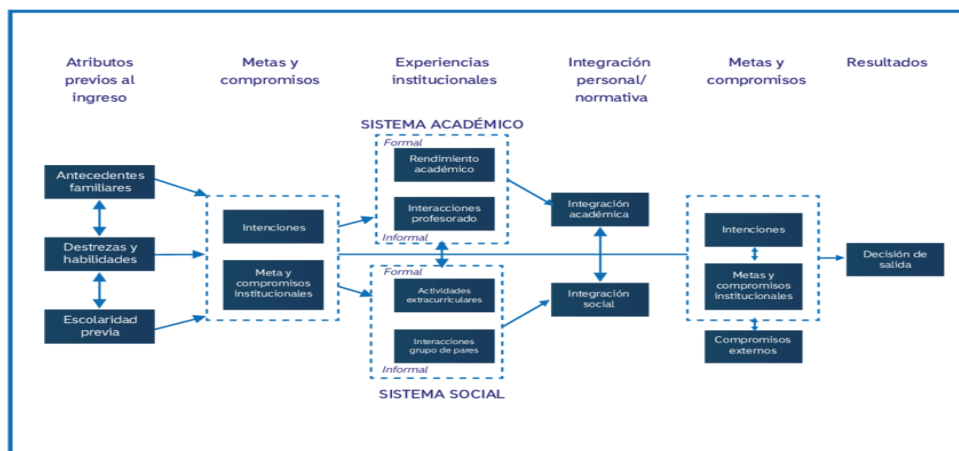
Atributos previos al ingreso

Metas y compromisos

Experiencias institucionales

Integración personal/ normativa

Metas y compromisos

Resultados

SISTEMA ACADÉMICO

Formal

Rendimiento académico

Interacciones profesorado

Informal

Antecedentes familiares

Destrezas y habilidades

Escolaridad previa

Intenciones

Meta y compromisos institucionales

Integración académica

Integración social

Formal

Actividades extracurriculares

Interacciones grupo de pares

Informal

SISTEMA SOCIAL

Intenciones

Metas y compromisos institucionales

Compromisos externos

Decisión de salida